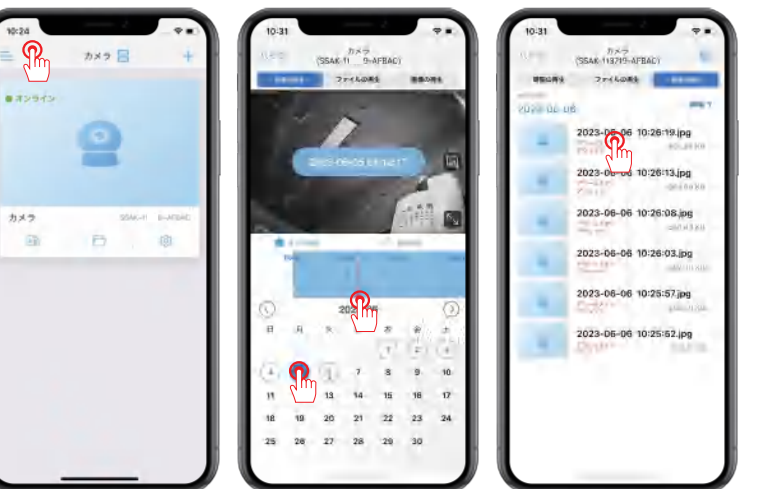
10:24

カメラ

+

● オンライン

カメラ

10:31

カメラ

(SSAK-11___9-AFBAC)

ファイルの再生

2023-06-06 10:28:17

日

月

火

水

木

金

土

7

8

9

10

11

12

13

14

15

16

17

18

19

20

21

22

23

24

25

26

27

28

29

30

10:31

カメラ

(SSAK-113719-AFBAC)

ファイルの再生

2023-06-06

2023-06-06 10:26:19.jpg

2023-06-06 10:26:13.jpg

2023-06-06 10:26:08.jpg

2023-06-06 10:26:03.jpg

2023-06-06 10:25:57.jpg

2023-06-06 10:25:52.jpg